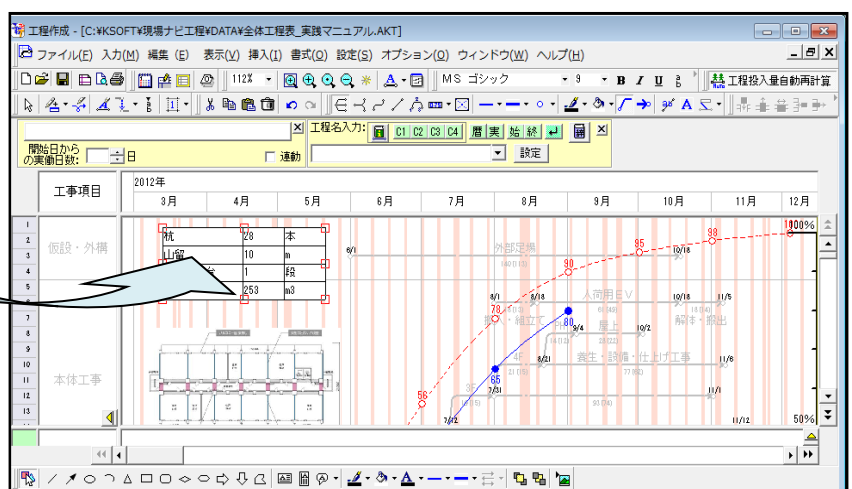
工程作成 - [C:¥KSOFT¥現場ナビ工程¥DATA¥全体工程表_実践マニュアル.AKT]

ファイル(F) 入力(M) 編集(E) 表示(V) 挿入(I) 書式(O) 設定(S) オプション(O) ウィンドウ(W) ヘルプ(H)

112% MS ゴシック 9 B I U 工程投入量自動再計算

工程名入力: C1 C2 C3 C4 層 実 始 終

開始日から の実働日数: 日 連動 設定

工事項目

2012年

3月 4月 5月 6月 7月 8月 9月 10月 11月 12月

1 2 3 4 5 6 7 8 9 10 11 12 13

仮設・外構

本体工事

| 杭 | 28 | 本 |
|---|---|---|
| 山留 | 10 | m |
| | 1 | 段 |
| | 253 | m3 |

6/1 外部足場 100% 98 95 90 10/18 8/1 8/18 78 80 9/4 10/2 10/18 11/5 8/21 65 7/31 56 7/12 11/6 11/1 11/12 50% 乗用EV 屋上 解体・搬出 4F 養生・設備・仕上げ工事 3F